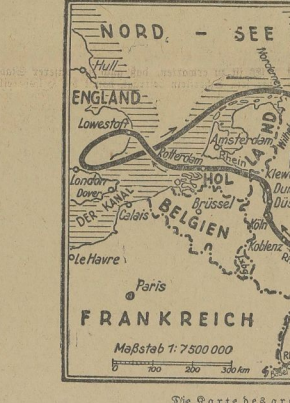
NORD - SEE

Hull

ENGLAND

Lowestoft

Amsterdam

Rotterdam

Rhein

HOL

LAND

London

Dover

DER KANAL

Calais

BELGIEN

Brüssel

Köln

Koblenz

Kle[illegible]

Du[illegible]

Dü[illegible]

Le Havre

Paris

FRANKREICH

Maßstab 1: 7500 000

0 100 200 300 km

Die Karte des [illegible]